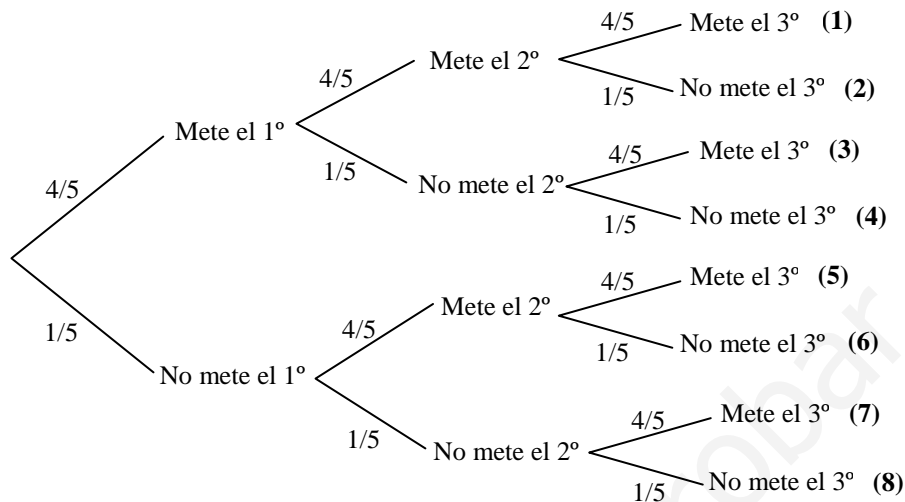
4/5
Mete el 1º
4/5
Mete el 2º
4/5
Mete el 3º (1)
1/5
No mete el 3º (2)
1/5
No mete el 2º
4/5
Mete el 3º (3)
1/5
No mete el 3º (4)
1/5
No mete el 1º
4/5
Mete el 2º
4/5
Mete el 3º (5)
1/5
No mete el 3º (6)
1/5
No mete el 2º
4/5
Mete el 3º (7)
1/5
No mete el 3º (8)